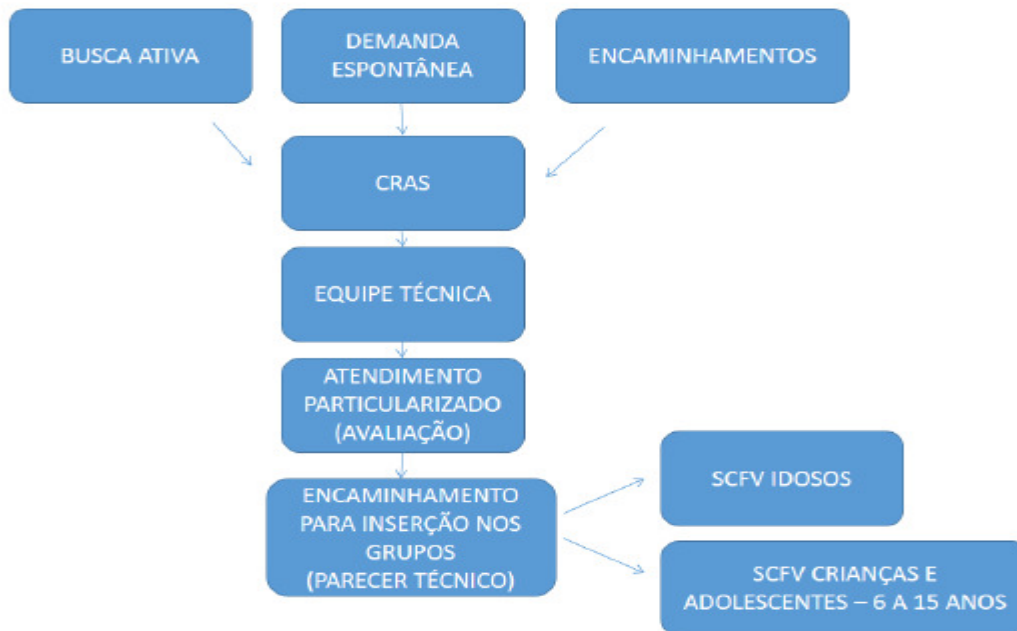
BUSCA ATIVA

DEMANDA ESPONTÂNEA

ENCAMINHAMENTOS

CRAS

EQUIPE TÉCNICA

ATENDIMENTO PARTICULARIZADO (AVALIAÇÃO)

ENCAMINHAMENTO PARA INSERÇÃO NOS GRUPOS (PARECER TÉCNICO)

SCFV IDOSOS

SCFV CRIANÇAS E ADOLESCENTES – 6 A 15 ANOS